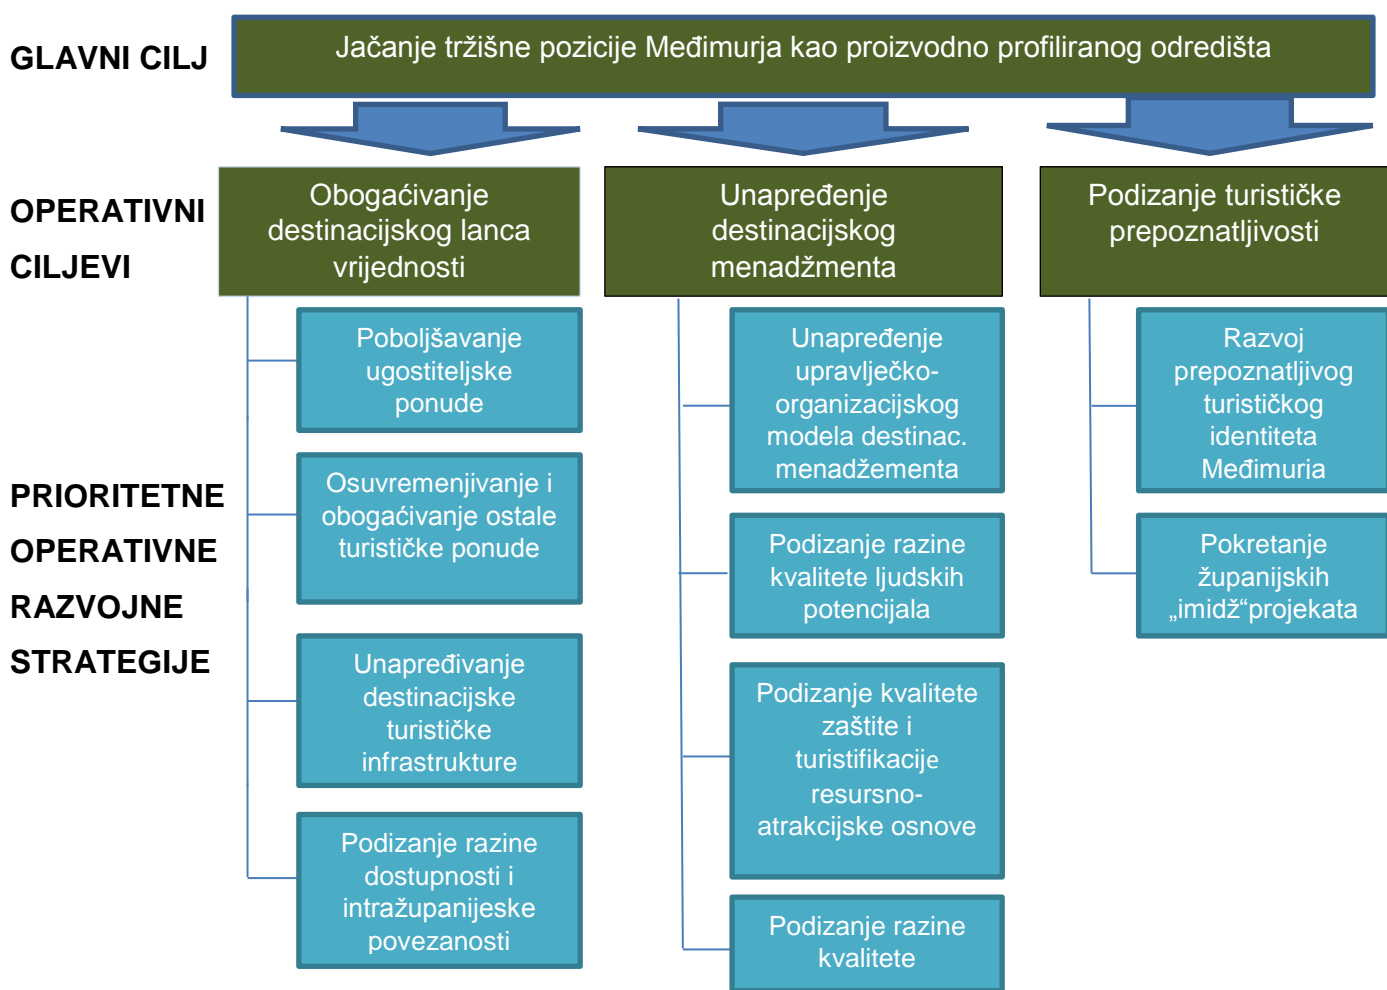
GLAVNI CILJ

Jačanje tržišne pozicije Međimurja kao proizvodno profiliranog odredišta

OPERATIVNI CILJEVI

Obogaćivanje destinacijskog lanca vrijednosti

Unapređenje destinacijskog menadžmenta

Podizanje turističke prepoznatljivosti

PRIORITETNE OPERATIVNE RAZVOJNE STRATEGIJE

Poboljšavanje ugostiteljske ponude

Osuvremenjivanje i obogaćivanje ostale turističke ponude

Unapređivanje destinacijske turističke infrastrukture

Podizanje razine dostupnosti i intražupanijeske povezanosti

Unapređenje upravlječko-organizacijskog modela destinac. menadžementa

Podizanje razine kvalitete ljudskih potencijala

Podizanje kvalitete zaštite i turistifikacije resursno-atrakcijske osnove

Podizanje razine kvalitete

Razvoj prepoznatljivog turističkog identiteta Međimuria

Pokretanje županijskih „imidž“projekata